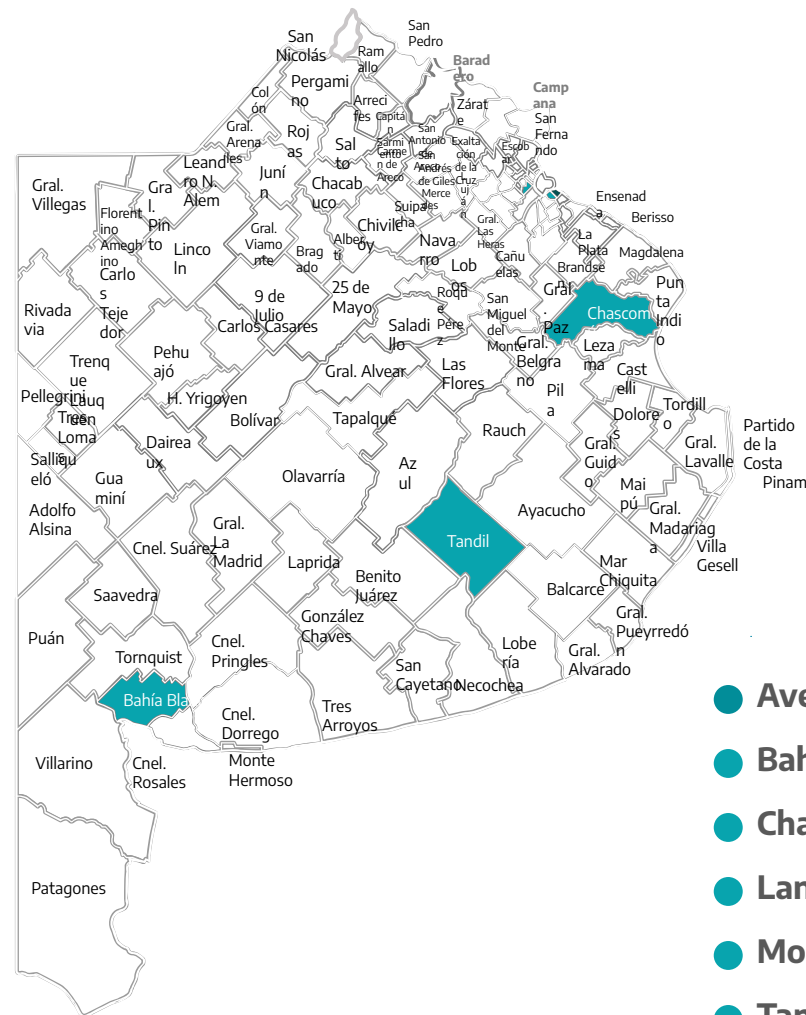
San Nicolás
Ramallo
San Pedro
Baradero
Campana
Pergamino
Arrecifes
Capitán
San Antonio de Areco
Zárate
San Fernando
Colón
Gral. Arenales
Rojas
Salto
Carmen de Areco
San Andrés de Giles
Exaltación de la Cruz
Escobar
Leandro N. Alem
Junín
Chacabuco
Mercedes
Suipacha
Luján
Gral. Villegas
Florentino Ameghino
Gral. Pinto
Lincoln
Gral. Viamonte
Bragado
Alberti
Chivilcoy
Navarro
Gral. Las Heras
Cañuelas
Ensenada
Berisso
La Plata
Magdalena
Brandsen
Carlos Tejedor
Rivadavia
9 de Julio
25 de Mayo
Lobos
Roque Pérez
San Miguel del Monte
Gral. Paz
Chascomús
Punta Indio
Carlos Casares
Saladillo
Gral. Belgrano
Lezama
Trenque Lauquen
Pehuajó
Gral. Alvear
Las Flores
Castelli
Pellegrini
Tres Lomas
H. Yrigoyen
Pila
Tordillo
Dolores
Partido de la Costa
Pinam
Salliqueló
Daireaux
Bolívar
Tapalqué
Rauch
Gral. Guido
Gral. Lavalle
Guaminí
Olavarría
Azul
Maipú
Adolfo Alsina
Gral. La Madrid
Tandil
Ayacucho
Gral. Madariaga
Villa Gesell
Cnel. Suárez
Laprida
Benito Juárez
Mar Chiquita
Saavedra
Balcarce
Gral. Pueyrredón
Puán
González Chaves
Lobería
Tornquist
Cnel. Pringles
Gral. Alvarado
San Cayetano
Necochea
Bahía Bla
Tres Arroyos
Cnel. Dorrego
Villarino
Cnel. Rosales
Monte Hermoso
Patagones
Ave
Bah
Cha
Lan
Mo
Tan